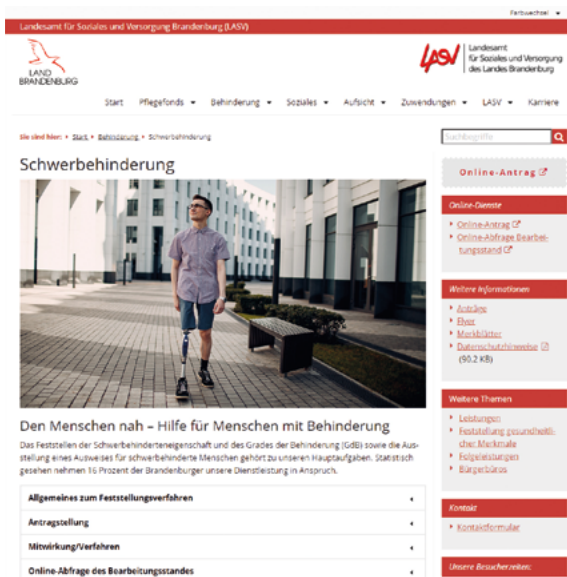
Farbwechsel

Landesamt für Soziales und Versorgung Brandenburg (LASV)

LAND BRANDENBURG

LASV Landesamt für Soziales und Versorgung des Landes Brandenburg

Start Pflegefonds Behinderung Soziales Aufsicht Zuwendungen LASV Karriere

Sie sind hier: Start Behinderung Schwerbehinderung

Suchbegriffe

Schwerbehinderung

Den Menschen nah – Hilfe für Menschen mit Behinderung

Das Feststellen der Schwerbehinderteneigenschaft und des Grades der Behinderung (GdB) sowie die Ausstellung eines Ausweises für schwerbehinderte Menschen gehört zu unseren Hauptaufgaben. Statistisch gesehen nehmen 16 Prozent der Brandenburger unsere Dienstleistung in Anspruch.

Allgemeines zum Feststellungsverfahren

Antragstellung

Mitwirkung/Verfahren

Online-Abfrage des Bearbeitungsstandes

Online-Antrag

Online-Dienste

Online-Antrag

Online-Abfrage Bearbeitungsstand

Weitere Informationen

Anträge

Flyer

Merkblätter

Datenschutzhinweise (90.2 KB)

Weitere Themen

Leistungen

Feststellung gesundheitlicher Merkmale

Folgeleistungen

Bürgerbüros

Kontakt

Kontaktformular

Unsere Besucherzeiten